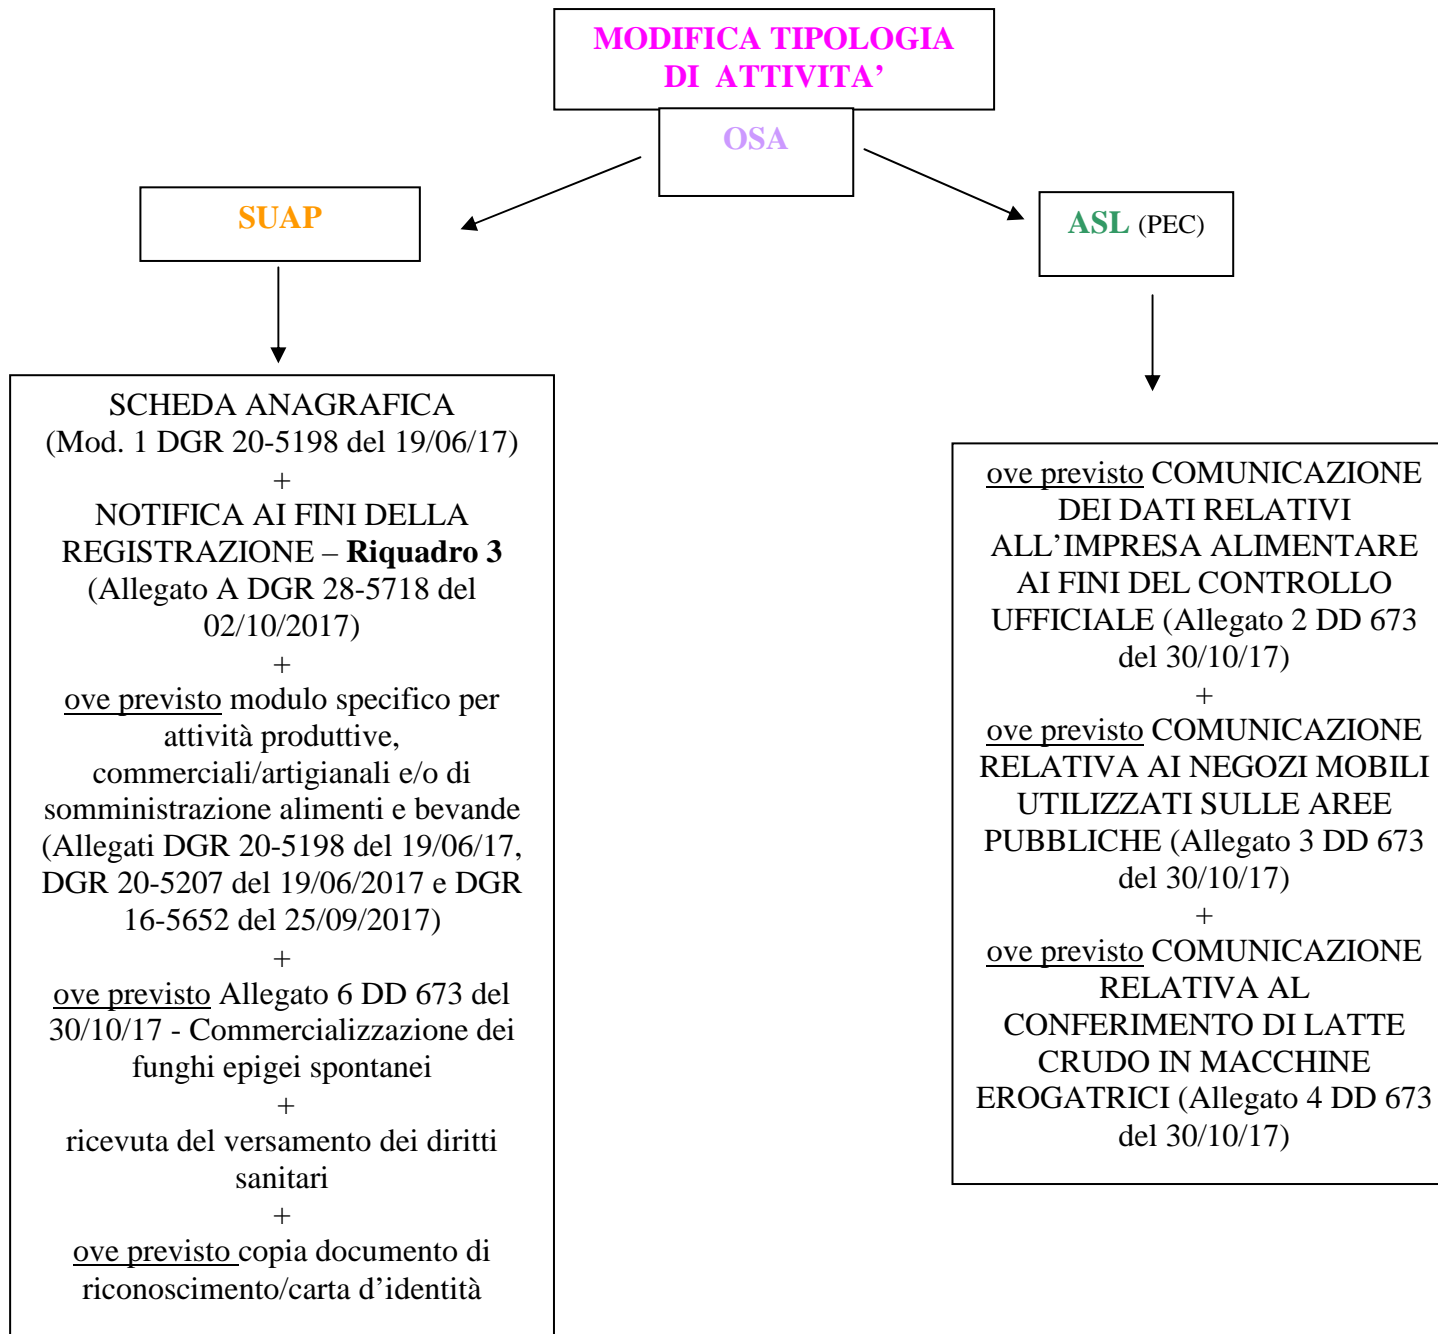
MODIFICA TIPOLOGIA DI ATTIVITA’

OSA

SUAP

ASL (PEC)

SCHEDA ANAGRAFICA
(Mod. 1 DGR 20-5198 del 19/06/17)
+
NOTIFICA AI FINI DELLA REGISTRAZIONE – **Riquadro 3** (Allegato A DGR 28-5718 del 02/10/2017)
+
ove previsto modulo specifico per attività produttive, commerciali/artigianali e/o di somministrazione alimenti e bevande (Allegati DGR 20-5198 del 19/06/17, DGR 20-5207 del 19/06/2017 e DGR 16-5652 del 25/09/2017)
+
ove previsto Allegato 6 DD 673 del 30/10/17 - Commercializzazione dei funghi epigei spontanei
+
ricevuta del versamento dei diritti sanitari
+
ove previsto copia documento di riconoscimento/carta d’identità

ove previsto COMUNICAZIONE DEI DATI RELATIVI ALL’IMPRESA ALIMENTARE AI FINI DEL CONTROLLO UFFICIALE (Allegato 2 DD 673 del 30/10/17)
+
ove previsto COMUNICAZIONE RELATIVA AI NEGOZI MOBILI UTILIZZATI SULLE AREE PUBBLICHE (Allegato 3 DD 673 del 30/10/17)
+
ove previsto COMUNICAZIONE RELATIVA AL CONFERIMENTO DI LATTE CRUDO IN MACCHINE EROGATRICI (Allegato 4 DD 673 del 30/10/17)